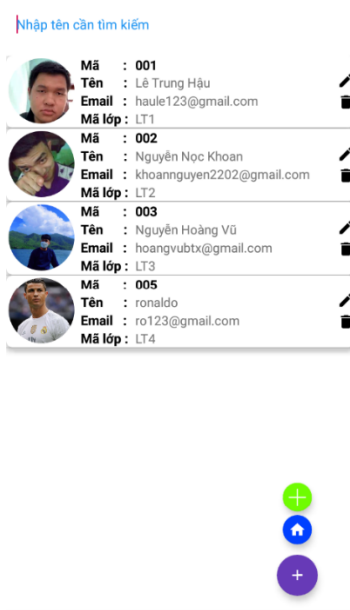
Nhập tên cần tìm kiếm

Mã : 001
Tên : Lê Trung Hậu
Email : haule123@gmail.com
Mã lớp : LT1

Mã : 002
Tên : Nguyễn Nọc Khoan
Email : khoannguyen2202@gmail.com
Mã lớp : LT2

Mã : 003
Tên : Nguyễn Hoàng Vũ
Email : hoangvubtx@gmail.com
Mã lớp : LT3

Mã : 005
Tên : ronaldo
Email : ro123@gmail.com
Mã lớp : LT4